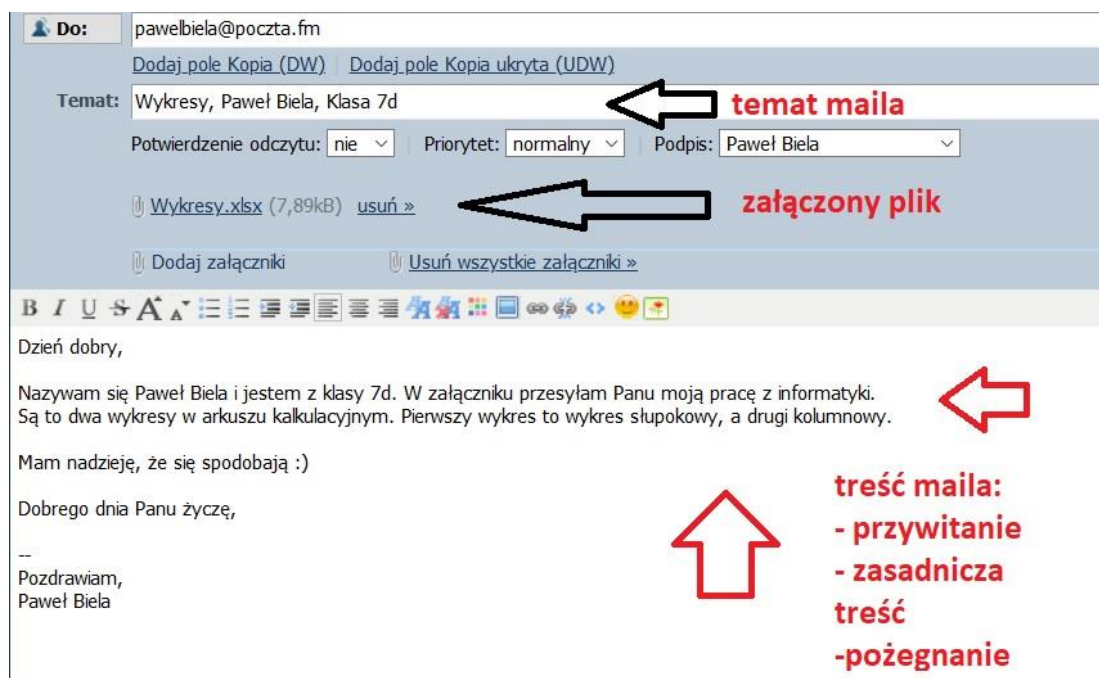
Do: pawelbiela@poczta.fm

Dodaj pole Kopia (DW) | Dodaj pole Kopia ukryta (UDW)

Temat: Wykresy, Paweł Biela, Klasa 7d

temat maila

Potwierdzenie odczytu: nie | Priorytet: normalny | Podpis: Paweł Biela

Wykresy.xlsx (7,89kB) usuń »

załączony plik

Dodaj załączniki | Usuń wszystkie załączniki »

B I U

Dzień dobry,

Nazywam się Paweł Biela i jestem z klasy 7d. W załączniku przesyłam Panu moją pracę z informatyki. Są to dwa wykresy w arkuszu kalkulacyjnym. Pierwszy wykres to wykres słupokowy, a drugi kolumnowy.

Mam nadzieję, że się spodobają :)

Dobrego dnia Panu życzę,

--
Pozdrawiam,
Paweł Biela

treść maila:
- przywitanie
- zasadnicza treść
-pożegnanie